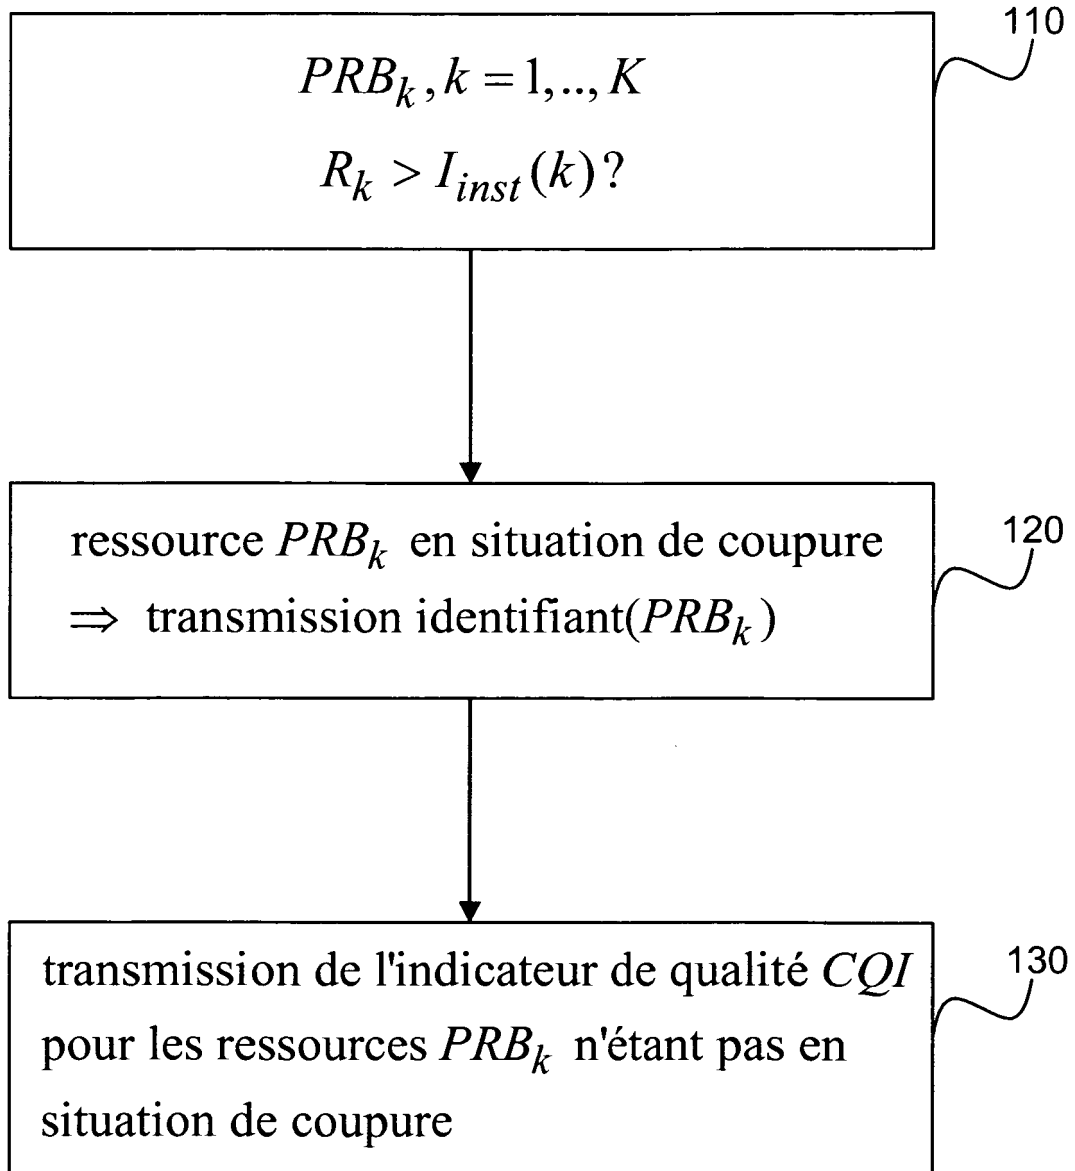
$PRB_k, k=1,..,K$

$R_k > I_{inst}(k)$?

110

ressource $PRB_k$ en situation de coupure
$\Rightarrow$ transmission identifiant($PRB_k$)

120

transmission de l'indicateur de qualité $CQI$ pour les ressources $PRB_k$ n'étant pas en situation de coupure

130